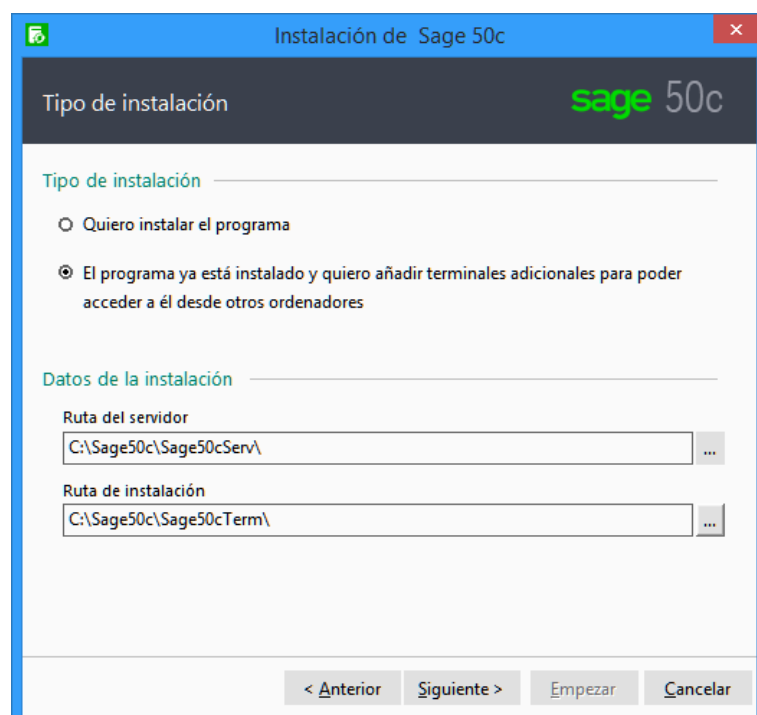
Instalación de Sage 50c

Tipo de instalación

sage 50c

Tipo de instalación

Quiero instalar el programa

El programa ya está instalado y quiero añadir terminales adicionales para poder acceder a él desde otros ordenadores

Datos de la instalación

Ruta del servidor

C:\Sage50c\Sage50cServ\

...

Ruta de instalación

C:\Sage50c\Sage50cTerm\

...

< Anterior

Siguiente >

Empezar

Cancelar